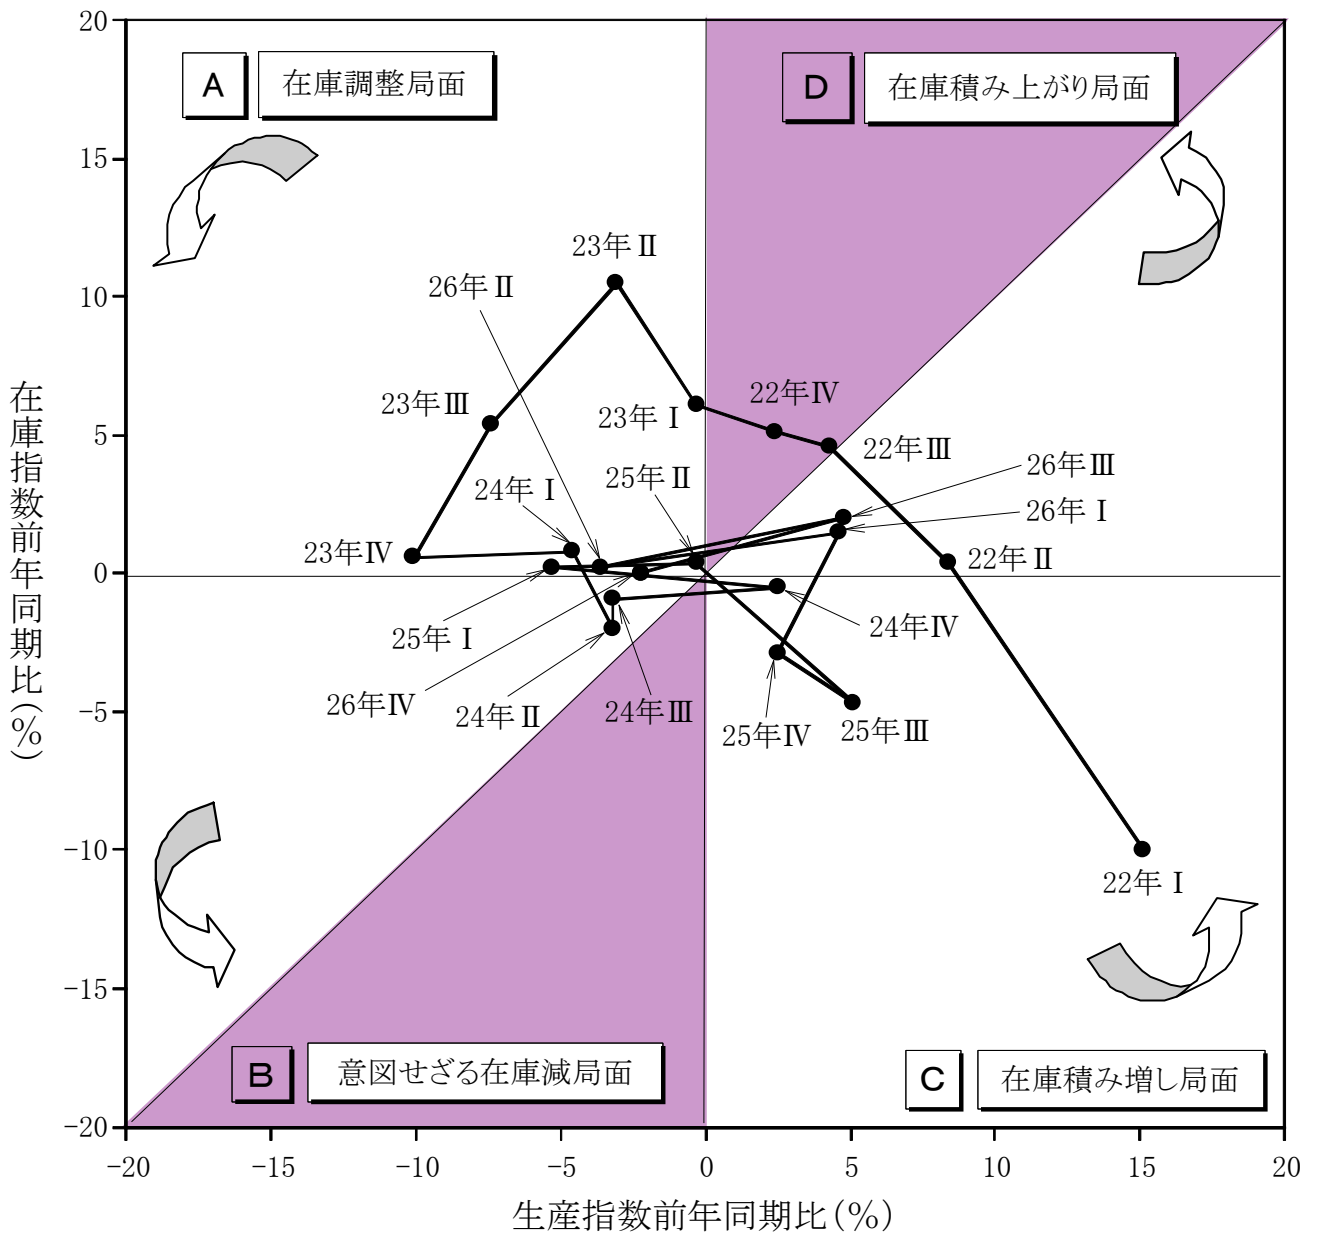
A 在庫調整局面

D 在庫積み上がり局面

B 意図せざる在庫減局面

C 在庫積み増し局面

在庫指数前年同期比(%)

20
15
10
5
0
−5
−10
−15
−20

23年Ⅱ
26年Ⅱ
23年Ⅲ
23年Ⅰ
22年Ⅳ
22年Ⅲ
26年Ⅲ
25年Ⅱ
24年Ⅰ
26年Ⅰ
23年Ⅳ
22年Ⅱ
24年Ⅳ
25年Ⅰ
26年Ⅳ
24年Ⅱ
24年Ⅲ
25年Ⅳ
25年Ⅲ
22年Ⅰ

−20
−15
−10
−5
0
5
10
15
20

生産指数前年同期比(%)